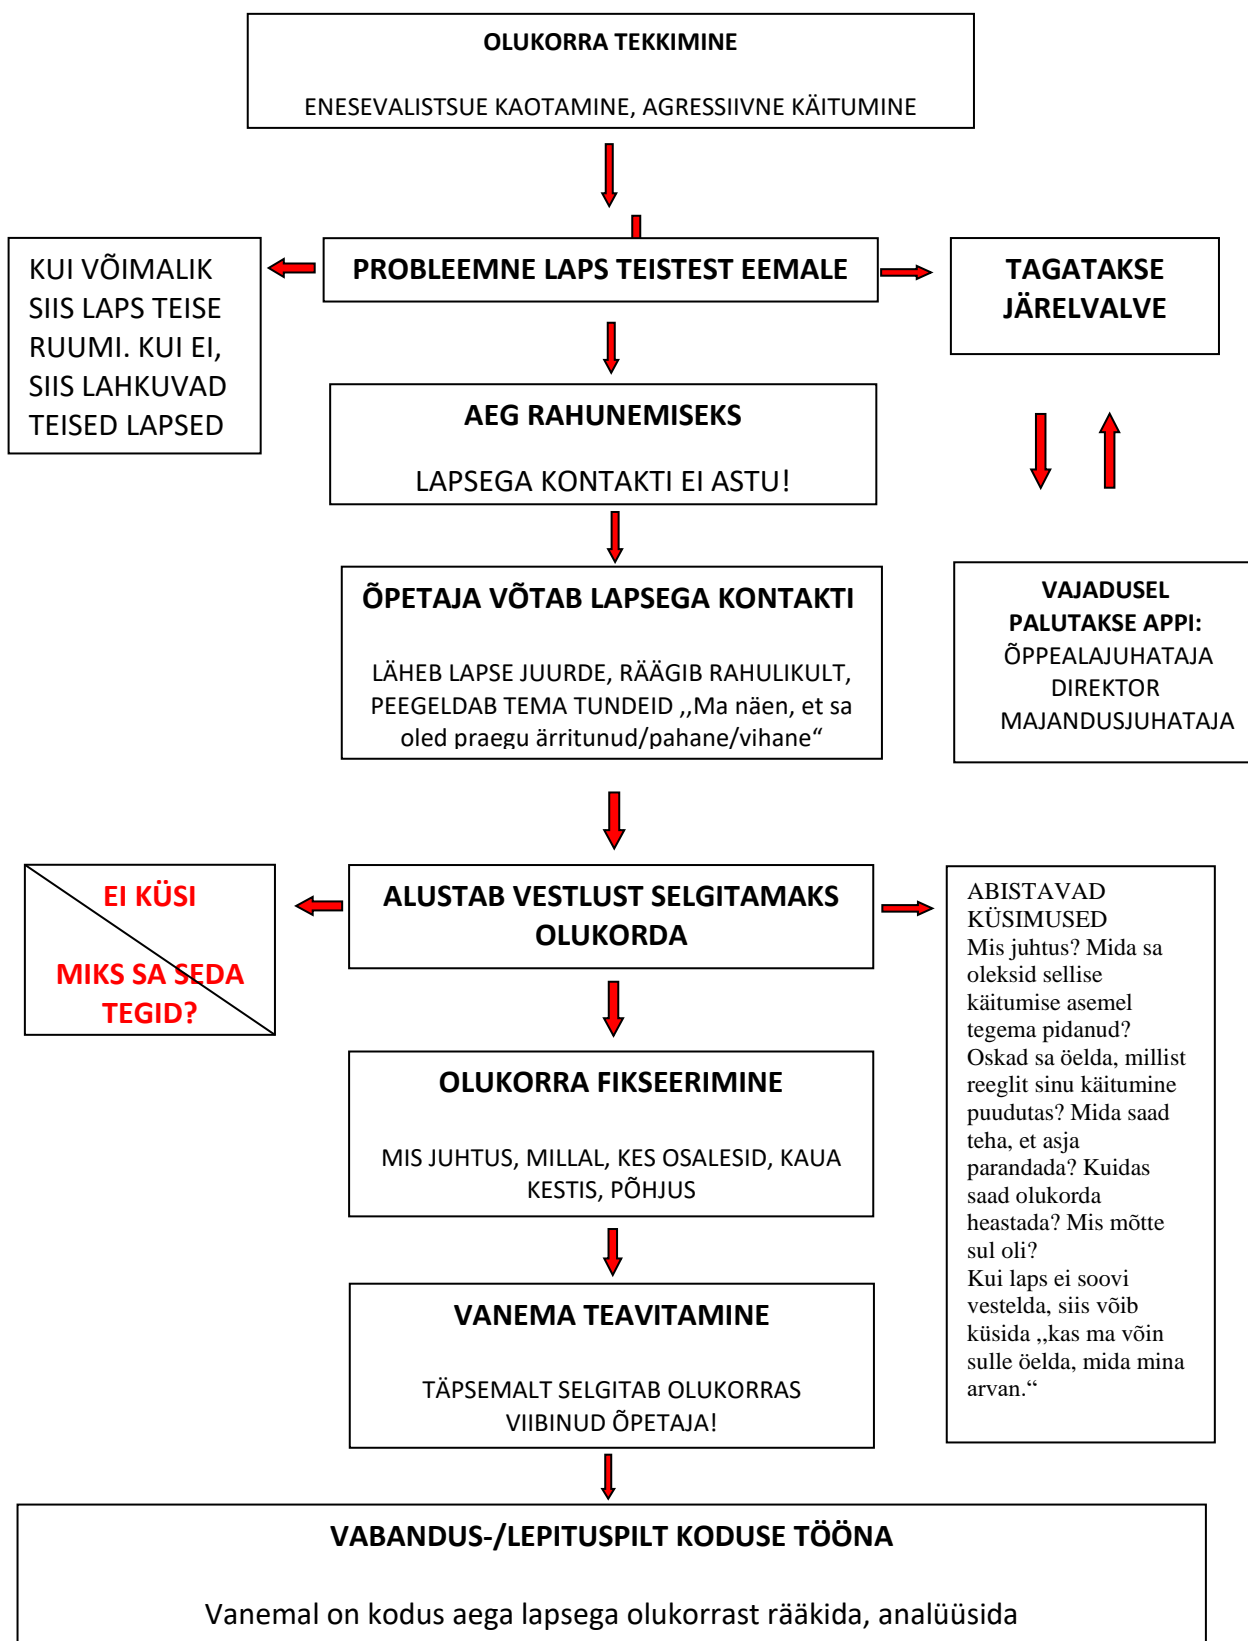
OLUKORRA TEKKIMINE

ENESEVALISTSUE KAOTAMINE, AGRESSIIVNE KÄITUMINE

KUI VÕIMALIK SIIS LAPS TEISE RUUMI. KUI EI, SIIS LAHKUVAD TEISED LAPSED

PROBLEEMNE LAPS TEISTEST EEMALE

TAGATAKSE JÄRELVALVE

AEG RAHUNEMISEKS

LAPSEGA KONTAKTI EI ASTU!

ÕPETAJA VÕTAB LAPSEGA KONTAKTI

LÄHEB LAPSE JUURDE, RÄÄGIB RAHULIKULT, PEEGELDAB TEMA TUNDEID ,,Ma näen, et sa oled praegu ärritunud/pahane/vihane“

VAJADUSEL PALUTAKSE APPI: ÕPPEALAJUHATAJA DIREKTOR MAJANDUSJUHATAJA

EI KÜSI

MIKS SA SEDA TEGID?

ALUSTAB VESTLUST SELGITAMAKS OLUKORDA

ABISTAVAD KÜSIMUSED
Mis juhtus? Mida sa oleksid sellise käitumise asemel tegema pidanud? Oskad sa öelda, millist reeglit sinu käitumine puudutas? Mida saad teha, et asja parandada? Kuidas saad olukorda heastada? Mis mõtte sul oli?
Kui laps ei soovi vestelda, siis võib küsida ,,kas ma võin sulle öelda, mida mina arvan.“

OLUKORRA FIKSEERIMINE

MIS JUHTUS, MILLAL, KES OSALESID, KAUA KESTIS, PÕHJUS

VANEMA TEAVITAMINE

TÄPSEMALT SELGITAB OLUKORRAS VIIBINUD ÕPETAJA!

VABANDUS-/LEPITUSPILT KODUSE TÖÖNA

Vanemal on kodus aega lapsega olukorrast rääkida, analüüsida